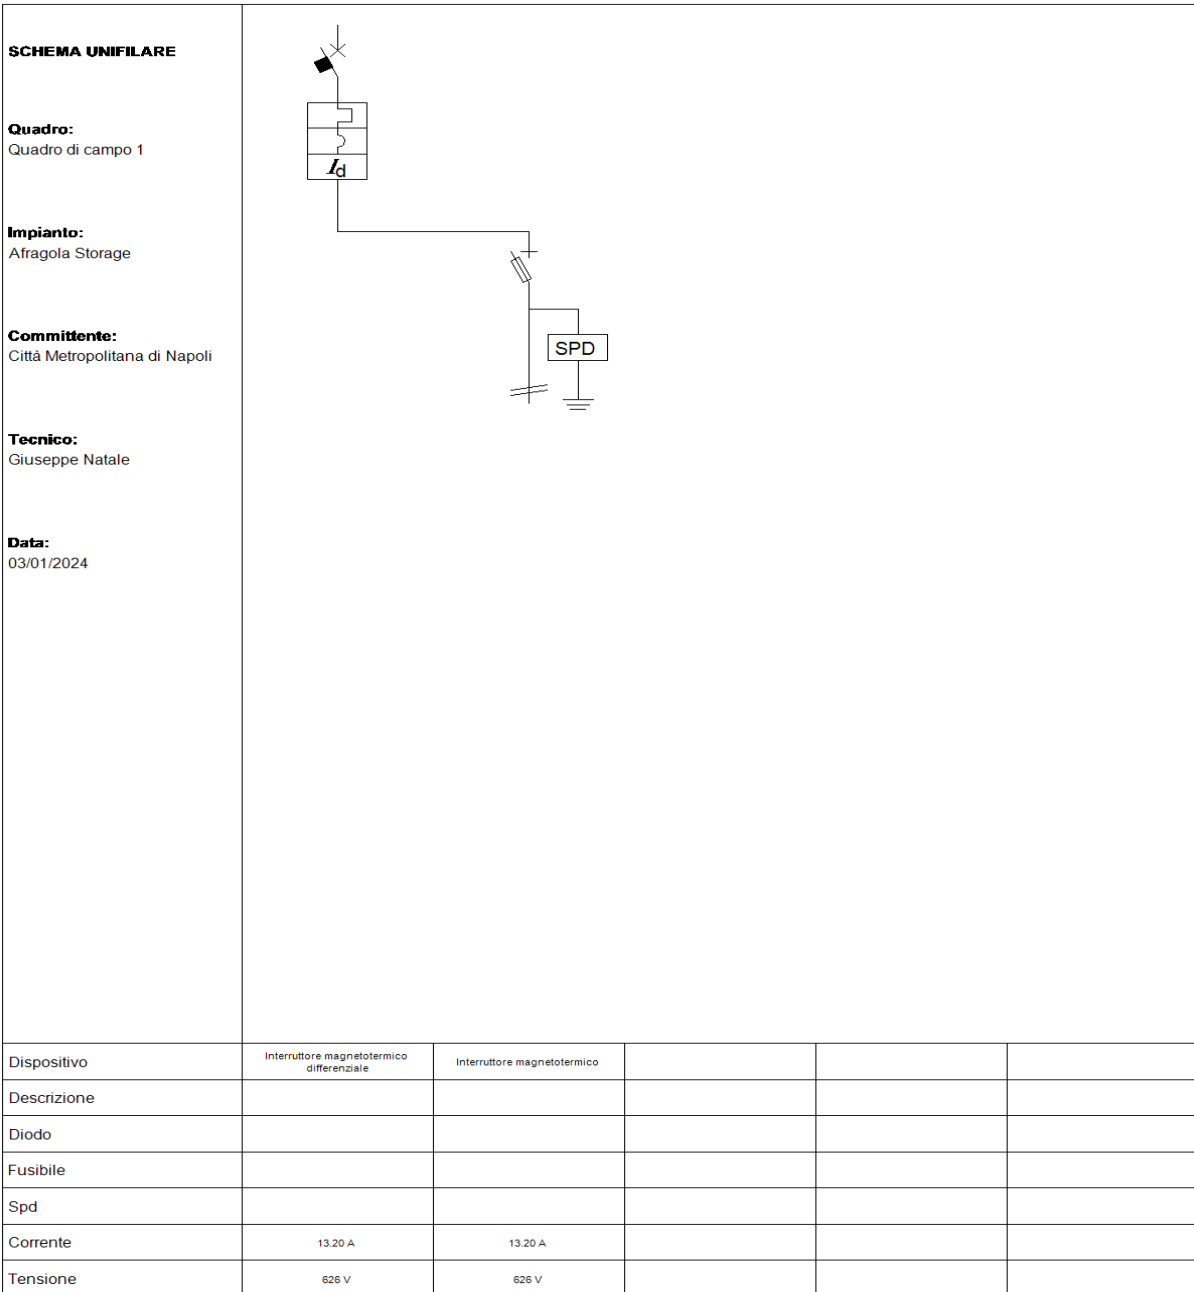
SCHEMA UNIFILARE

Quadro:
Quadro di campo 1

Impianto:
Afragola Storage

Committente:
Città Metropolitana di Napoli

Tecnico:
Giuseppe Natale

Data:
03/01/2024

$I_d$

SPD

| Dispositivo | Interruttore magnetotermico differenziale | Interruttore magnetotermico | | | |
|---|---|---|---|---|---|
| Descrizione | | | | | |
| Diodo | | | | | |
| Fusibile | | | | | |
| Spd | | | | | |
| Corrente | 13.20 A | 13.20 A | | | |
| Tensione | 626 V | 626 V | | | |